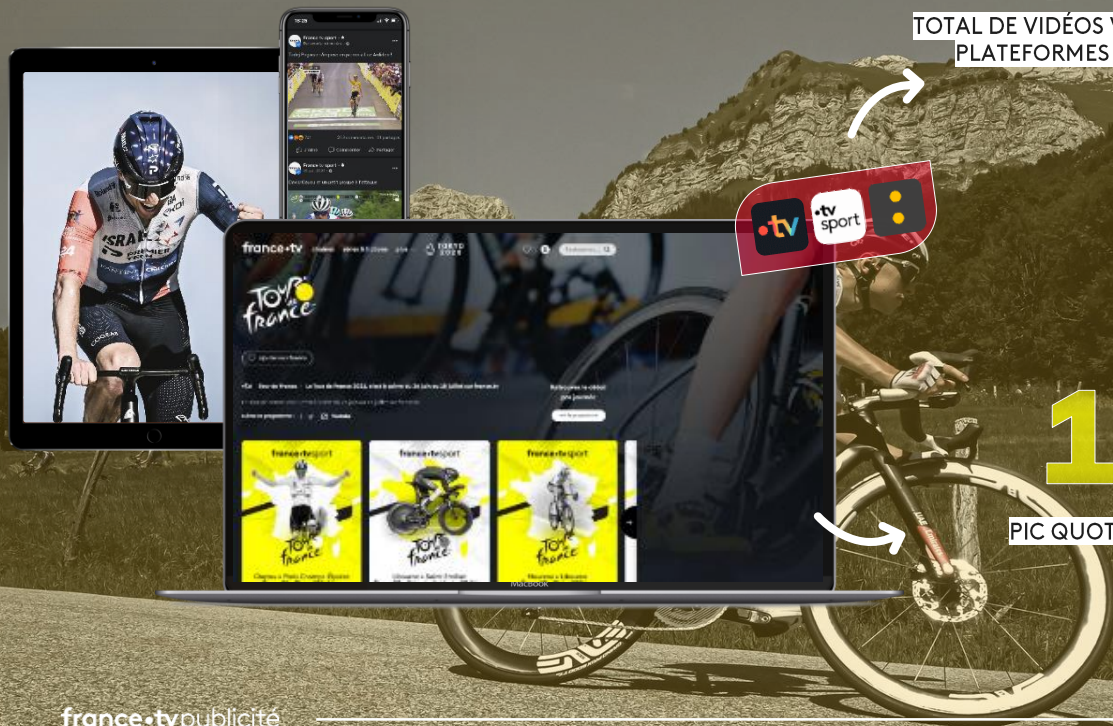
TOTAL DE VIDÉOS V
PLATEFORMES

.tv

.tv sport

france.tv

Tour de France

france.tv sport

france.tv sport

france.tv sport

Tour de France

Tour de France

Tour de France

Macbook

1

PIC QUOT

france.tv publicité